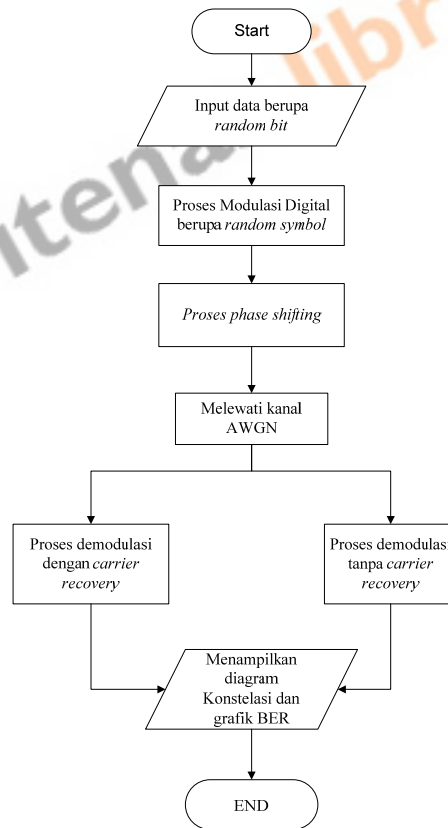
Start

Input data berupa *random bit*

Proses Modulasi Digital berupa *random symbol*

*Proses phase shifting*

Melewati kanal AWGN

Proses demodulasi dengan *carrier recovery*

Proses demodulas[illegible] tanpa *carrier recovery*

Menampilkan diagram Konstelasi dan grafik BER

END

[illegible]tena libr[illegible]